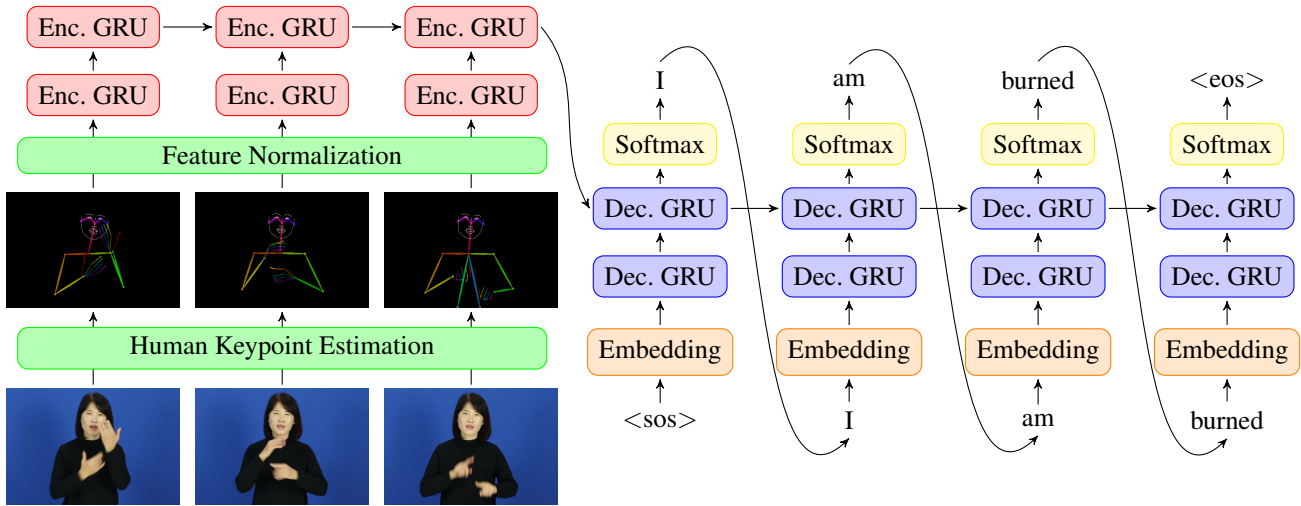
Enc. GRU
Enc. GRU
Enc. GRU
Enc. GRU
Enc. GRU
Enc. GRU
Feature Normalization
Human Keypoint Estimation

I
Softmax
Dec. GRU
Dec. GRU
Embedding
<sos>

am
Softmax
Dec. GRU
Dec. GRU
Embedding
I

burned
Softmax
Dec. GRU
Dec. GRU
Embedding
am

<eos>
Softmax
Dec. GRU
Dec. GRU
Embedding
burned